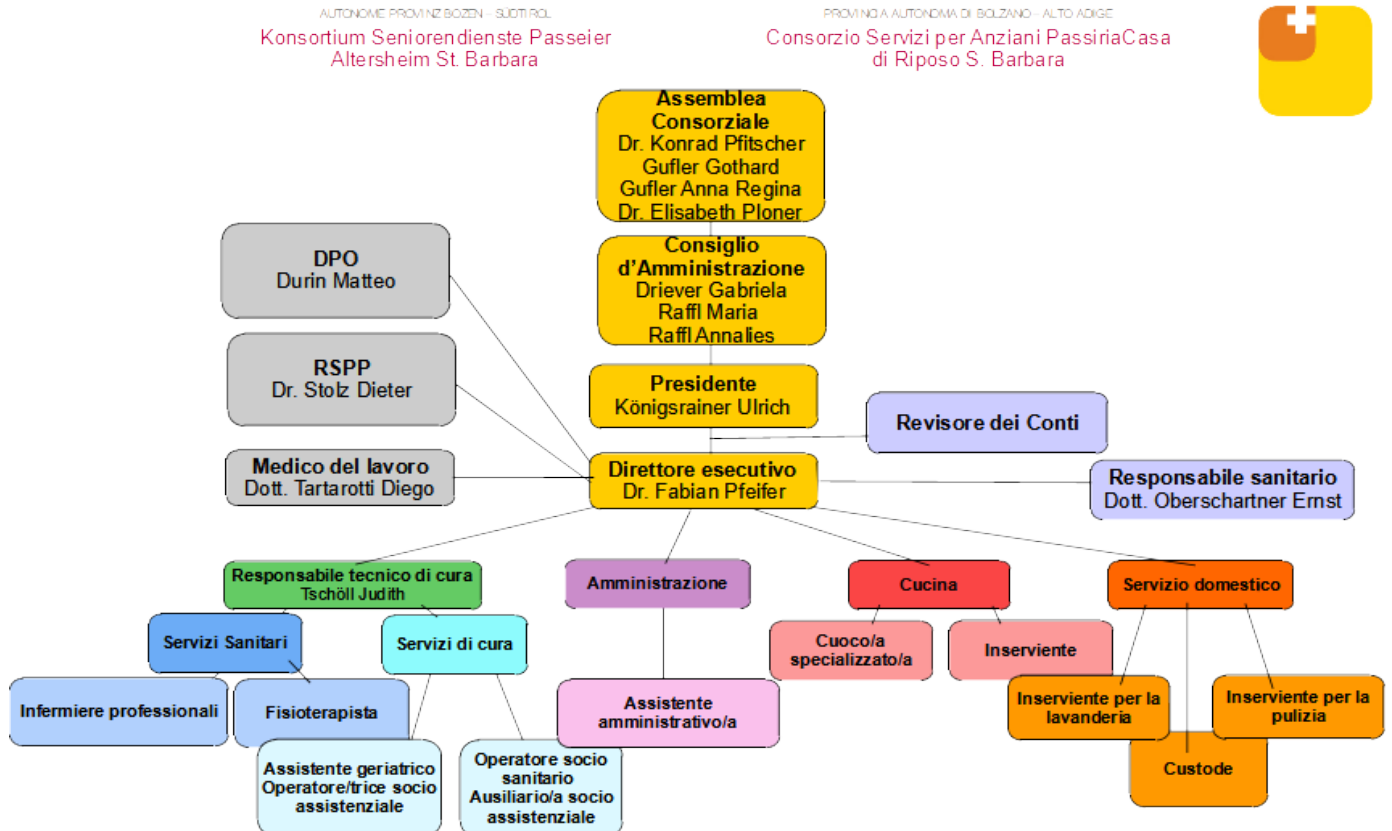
AUTONOME PROVINZ BOZEN - SÜDTIROL
Konsortium Seniorendienste Passeier
Altersheim St. Barbara

PROVINCIA AUTONOMA DI BOLZANO - ALTO ADIGE
Consorzio Servizi per Anziani PassiriaCasa
di Riposo S. Barbara

Assemblea Consorziale
Dr. Konrad Pfitscher
Gufler Gothard
Gufler Anna Regina
Dr. Elisabeth Ploner

Consiglio d'Amministrazione
Driever Gabriela
Raffl Maria
Raffl Annalies

DPO
Durin Matteo

RSPP
Dr. Stolz Dieter

Presidente
Königsrainer Ulrich

Revisore dei Conti

Medico del lavoro
Dott. Tartarotti Diego

Direttore esecutivo
Dr. Fabian Pfeifer

Responsabile sanitario
Dott. Oberschartner Ernst

Responsabile tecnico di cura
Tschöll Judith

Amministrazione

Cucina

Servizio domestico

Servizi Sanitari

Servizi di cura

Cuoco/a specializzato/a

Inserviente

Infermiere professionali

Fisioterapista

Assistente amministrativo/a

Inserviente per la lavanderia

Inserviente per la pulizia

Custode

Assistente geriatrico
Operatore/trice socio assistenziale

Operatore socio sanitario
Ausiliario/a socio assistenziale